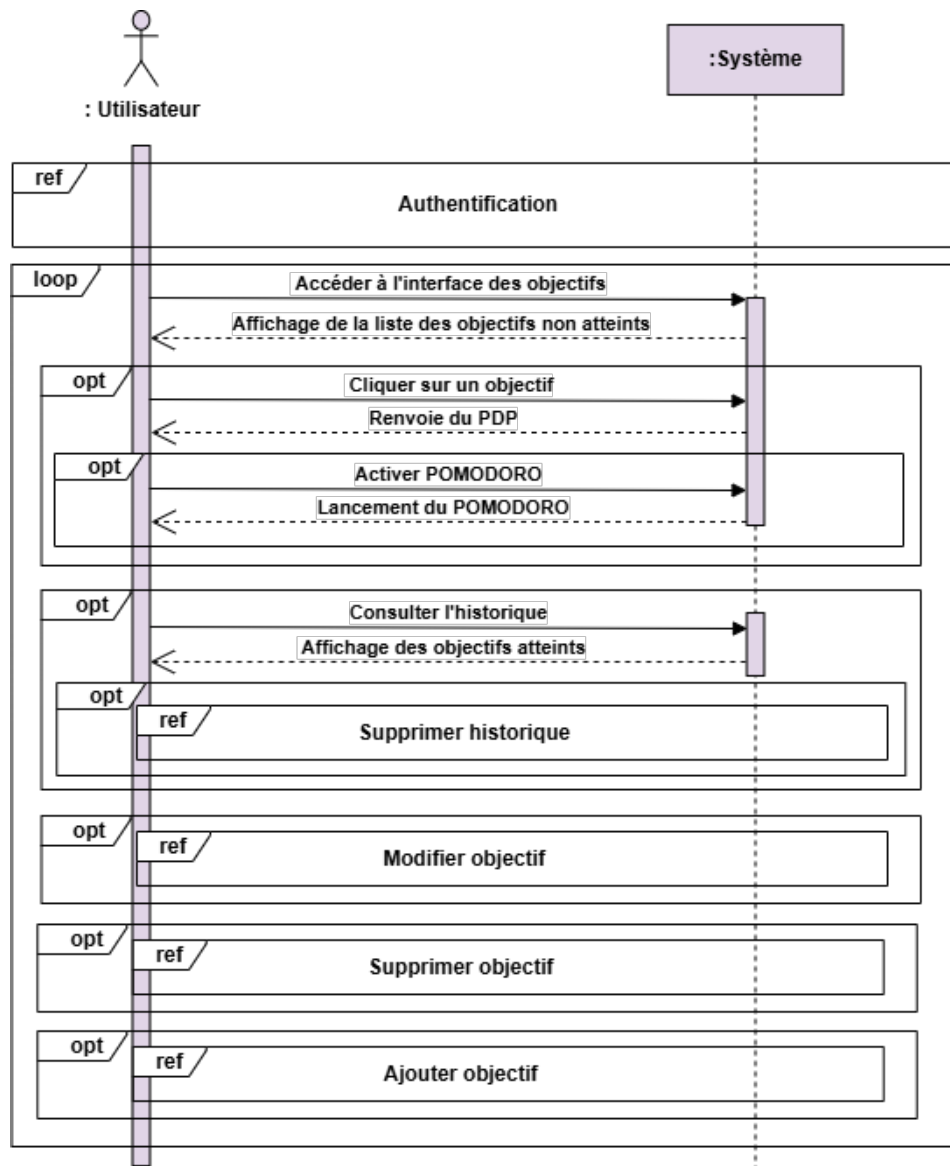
: Utilisateur

:Système

ref

Authentification

loop

Accéder à l'interface des objectifs

Affichage de la liste des objectifs non atteints

opt

Cliquer sur un objectif

Renvoie du PDP

opt

Activer POMODORO

Lancement du POMODORO

opt

Consulter l'historique

Affichage des objectifs atteints

opt

ref

Supprimer historique

opt

ref

Modifier objectif

opt

ref

Supprimer objectif

opt

ref

Ajouter objectif